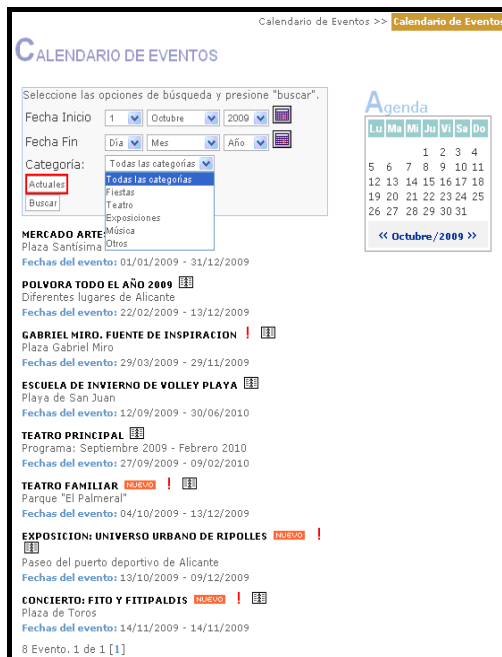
Calendario de Eventos >> Calendario de Eventos

CALENDARIO DE EVENTOS

Seleccione las opciones de búsqueda y presione "buscar".

Fecha Inicio 1 Octubre 2009

Fecha Fin Día Mes Año

Categoría: Todas las categorías

Todas las categorías
Fiestas
Teatro
Exposiciones
Música
Otros

Actuales

Buscar

Agenda

| Lu | Ma | Mi | Ju | Vi | Sa | Do |
|---|---|---|---|---|---|---|
| | | | 1 | 2 | 3 | 4 |
| 5 | 6 | 7 | 8 | 9 | 10 | 11 |
| 12 | 13 | 14 | 15 | 16 | 17 | 18 |
| 19 | 20 | 21 | 22 | 23 | 24 | 25 |
| 26 | 27 | 28 | 29 | 30 | 31 | |

« Octubre/2009 »

MERCADO ARTE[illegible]
Plaza Santísima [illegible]
Fechas del evento: 01/01/2009 - 31/12/2009

POLVORA TODO EL AÑO 2009
Diferentes lugares de Alicante
Fechas del evento: 22/02/2009 - 13/12/2009

GABRIEL MIRO. FUENTE DE INSPIRACION !
Plaza Gabriel Miro
Fechas del evento: 29/03/2009 - 29/11/2009

ESCUELA DE INVIERNO DE VOLLEY PLAYA
Playa de San Juan
Fechas del evento: 12/09/2009 - 30/06/2010

TEATRO PRINCIPAL
Programa: Septiembre 2009 - Febrero 2010
Fechas del evento: 27/09/2009 - 09/02/2010

TEATRO FAMILIAR NUEVO !
Parque "El Palmeral"
Fechas del evento: 04/10/2009 - 13/12/2009

EXPOSICION: UNIVERSO URBANO DE RIPOLLES NUEVO !
Paseo del puerto deportivo de Alicante
Fechas del evento: 13/10/2009 - 09/12/2009

CONCIERTO: FITO Y FITIPALDIS NUEVO !
Plaza de Toros
Fechas del evento: 14/11/2009 - 14/11/2009

8 Evento. 1 de 1 [1]